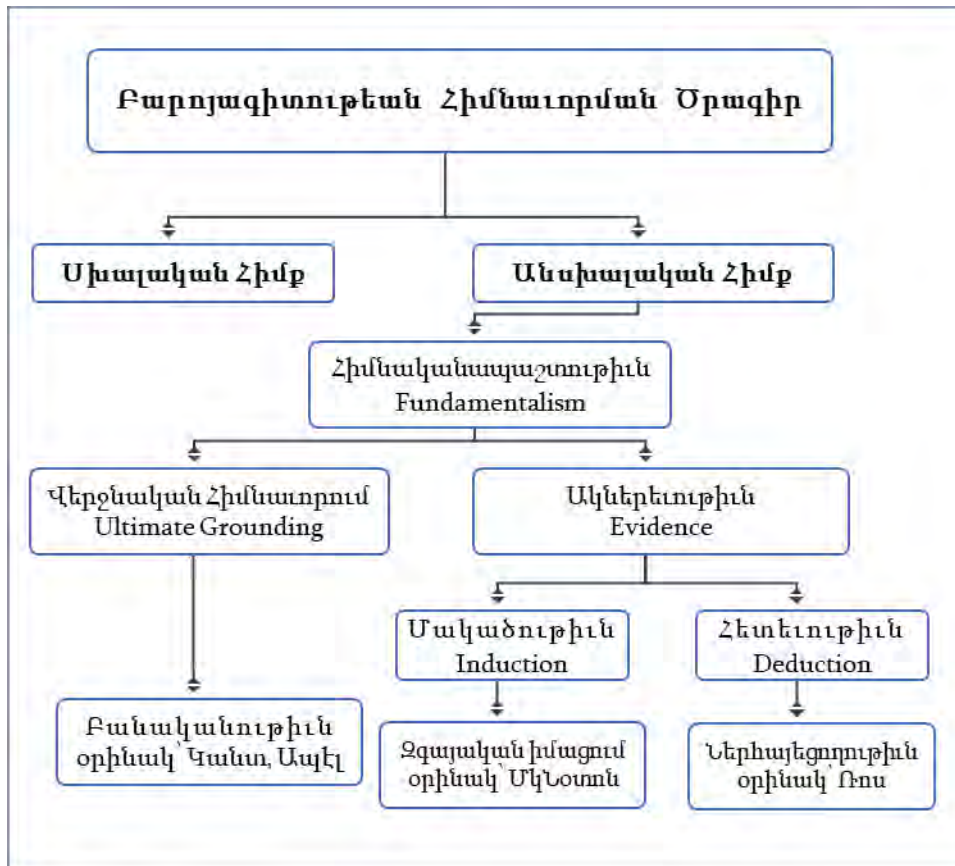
Բարոյագիտութեան Հիմնաւորման Ծրագիր

Սխալական Հիմք

Անսխալական Հիմք

Հիմնականապաշտութիւն
Fundamentalism

Վերջնական Հիմնաւորում
Ultimate Grounding

Ակներեւութիւն
Evidence

Մակածութիւն
Induction

Հետեւութիւն
Deduction

Բանականութիւն
օրինակ՝ Կանտ, Ապէլ

Զգայական իմացում
օրինակ՝ Մէկնստոն

Ներհայեցողութիւն
օրինակ՝ Ռոս